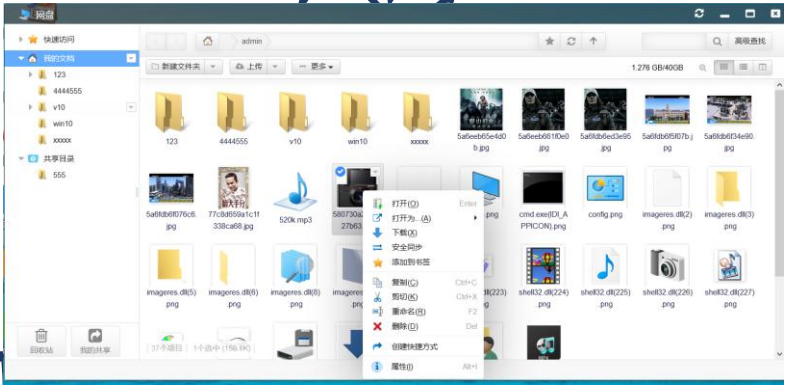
网盘

快速访问
我的文档
123
4444555
v10
win10
xxxxx
共享目录
555

admin

高级查找

新建文件夹 ▾
上传 ▾
更多 ▾

1.278 GB/40GB

123
4444555
v10
win10
xxxxx
5a6eeb65e4d0b.jpg
5a6eeb661f0e0.jpg
5a6fdb6ed3e95.jpg
5a6fdb6f5f07b.jpg
5a6fdb6f34e90.jpg

5a6fdb6f076c6.jpg
77c8d659a1c1f338ca68.jpg
520k.mp3
580730a 27b63
.png
cmd.exe(IDI_APPICON).png
config.png
imageres.dll(2).png
imageres.dll(3).png

imageres.dll(5).png
imageres.dll(6).png
imageres.dll(8).png
imageres
dll(223)
shell32.dll(224).png
shell32.dll(225).png
shell32.dll(226).png
shell32.dll(227).png

打开(O) Enter
打开为...(A)
下载(D)
安全同步
添加到书签
复制(C) Ctrl+C
剪切(X) Ctrl+X
重命名(R) F2
删除(D) Del
创建快捷方式
属性(I) Alt+I

回收站
我的共享
37个项目
1个选中(156.8K)